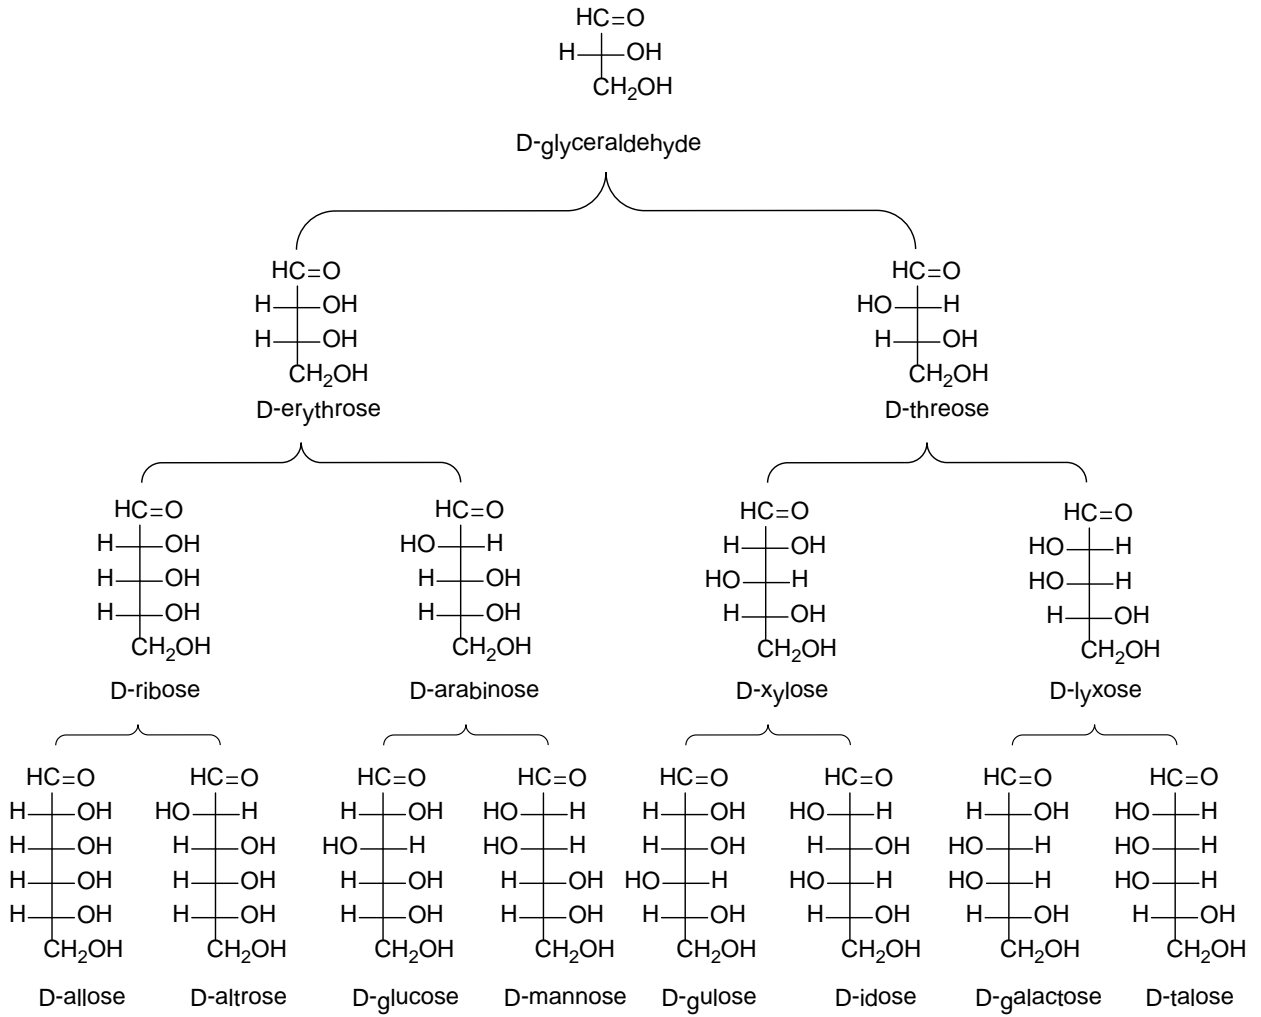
HC=O
H—OH
CH$_2$OH

D-glyceraldehyde

HC=O
H—OH
H—OH
CH$_2$OH
D-erythrose

HC=O
HO—H
H—OH
CH$_2$OH
D-threose

HC=O
H—OH
H—OH
H—OH
CH$_2$OH
D-ribose

HC=O
HO—H
H—OH
H—OH
CH$_2$OH
D-arabinose

HC=O
H—OH
HO—H
H—OH
CH$_2$OH
D-xylose

HC=O
HO—H
HO—H
H—OH
CH$_2$OH
D-lyxose

HC=O
H—OH
H—OH
H—OH
H—OH
CH$_2$OH
D-allose

HC=O
HO—H
H—OH
H—OH
H—OH
CH$_2$OH
D-altrose

HC=O
H—OH
HO—H
H—OH
H—OH
CH$_2$OH
D-glucose

HC=O
HO—H
HO—H
H—OH
H—OH
CH$_2$OH
D-mannose

HC=O
H—OH
H—OH
HO—H
H—OH
CH$_2$OH
D-gulose

HC=O
HO—H
H—OH
HO—H
H—OH
CH$_2$OH
D-idose

HC=O
H—OH
HO—H
HO—H
H—OH
CH$_2$OH
D-galactose

HC=O
HO—H
HO—H
HO—H
H—OH
CH$_2$OH
D-talose